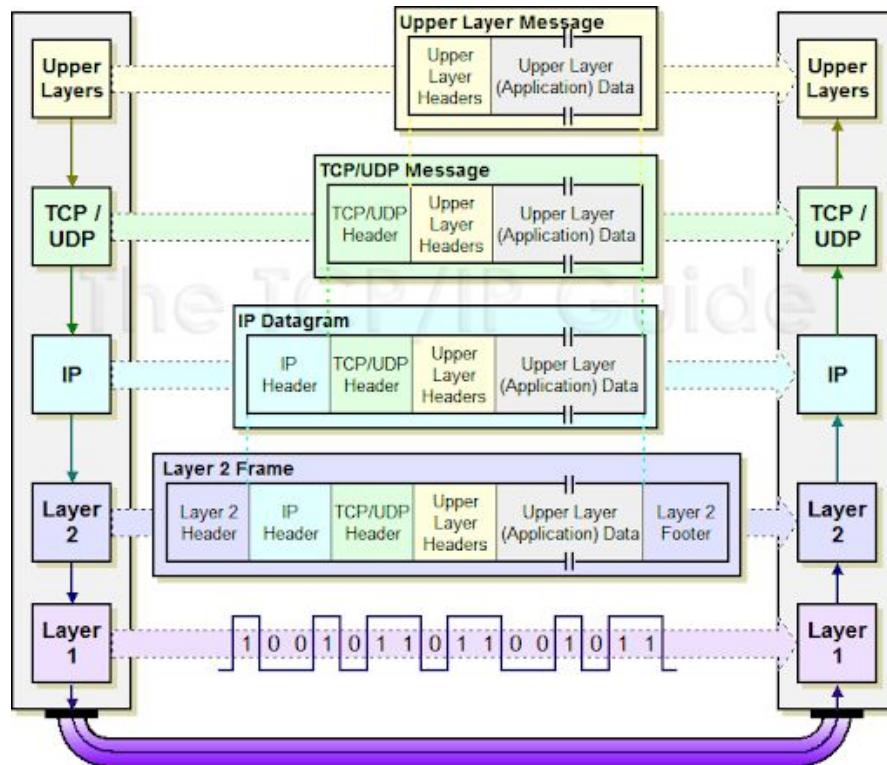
Upper Layers

Upper Layer Message

Upper Layer Headers

Upper Layer (Application) Data

Upper Layers

TCP / UDP

TCP/UDP Message

TCP/UDP Header

Upper Layer Headers

Upper Layer (Application) Data

TCP / UDP

The TCP/IP Guide

IP

IP Datagram

IP Header

TCP/UDP Header

Upper Layer Headers

Upper Layer (Application) Data

IP

Layer 2

Layer 2 Frame

Layer 2 Header

IP Header

TCP/UDP Header

Upper Layer Headers

Upper Layer (Application) Data

Layer 2 Footer

Layer 2

Layer 1

1 0 0 1 0 1 1 0 1 1 0 0 1 0 1 1

Layer 1